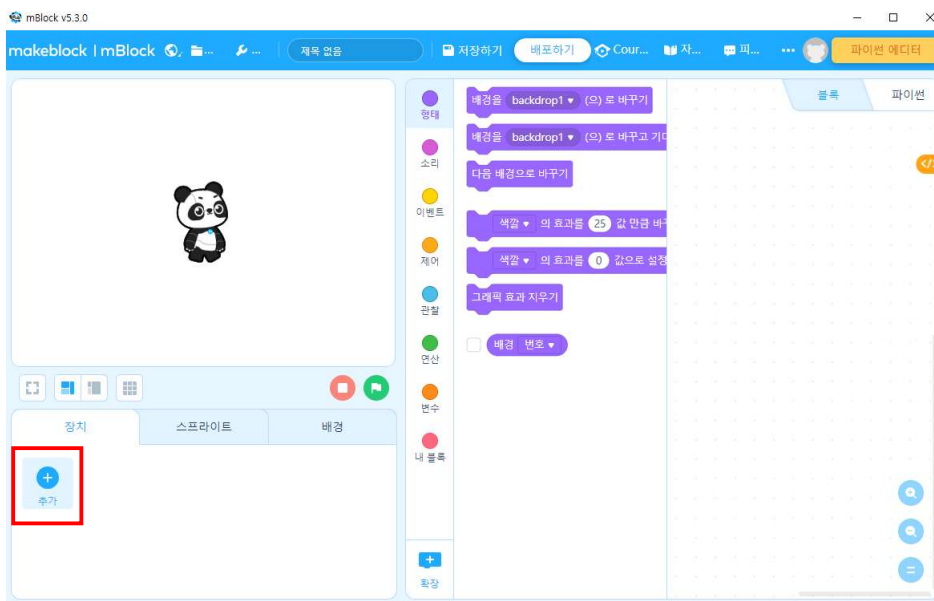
mBlock v5.3.0

makeblock | mBlock

제목 없음

저장하기

배포하기

Cour...

자...

피...

...

파이썬 에디터

블록

파이썬

형태

소리

이벤트

제어

관찰

연산

변수

내 블록

확장

배경을 backdrop1 ▾ (으) 로 바꾸기

배경을 backdrop1 ▾ (으) 로 바꾸고 기다

다음 배경으로 바꾸기

색깔 ▾ 의 효과를 25 값 만큼 바꾸

색깔 ▾ 의 효과를 0 값으로 설정

그래픽 효과 지우기

배경 번호 ▾

장치

스프라이트

배경

+

추가